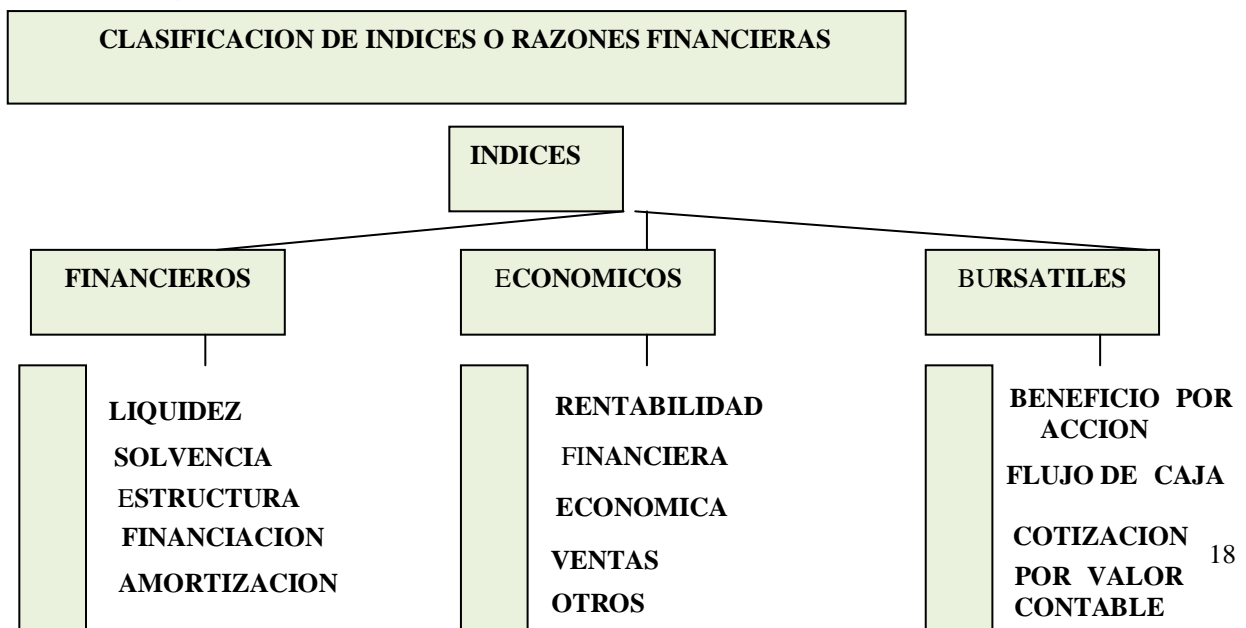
CLASIFICACION DE INDICES O RAZONES FINANCIERAS

INDICES

FINANCIEROS

LIQUIDEZ
SOLVENCIA
ESTRUCTURA
FINANCIACION
AMORTIZACION

ECONOMICOS

RENTABILIDAD
FINANCIERA
ECONOMICA
VENTAS
OTROS

BURSATILES

BENEFICIO POR ACCION
FLUJO DE CAJA
COTIZACION POR VALOR CONTABLE

18